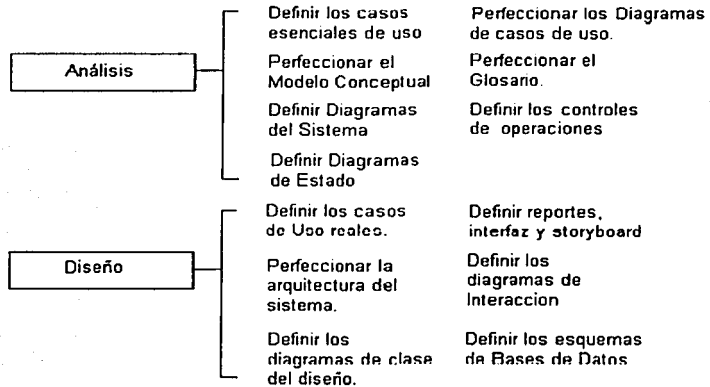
Análisis

Definir los casos esenciales de uso

Perfeccionar los Diagramas de casos de uso.

Perfeccionar el Modelo Conceptual

Perfeccionar el Glosario.

Definir Diagramas del Sistema

Definir los controles de operaciones

Definir Diagramas de Estado

Diseño

Definir los casos de Uso reales.

Definir reportes, interfaz y storyboard

Perfeccionar la arquitectura del sistema.

Definir los diagramas de Interaccion

Definir los diagramas de clase del diseño.

Definir los esquemas de Bases de Datos